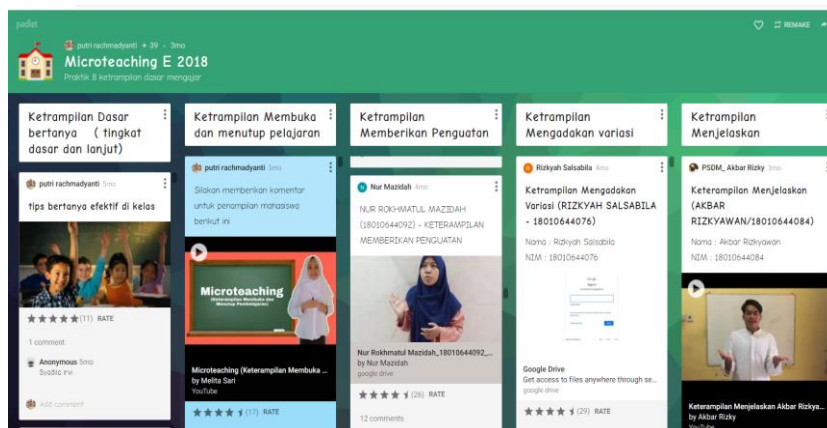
padlet

putri rachmadyanti • 39 • 3mo

Microteaching E 2018

Praktik 8 ketrampilan dasar mengajar

REMAKE

Ketrampilan Dasar bertanya ( tingkat dasar dan lanjut)

putri rachmadyanti 3mo

tips bertanya efektif di kelas

★★★★★ (11) RATE

1 comment

Anonymous 3mo
Syadia irvi

Add comment

Ketrampilan Membuka dan menutup pelajaran

putri rachmadyanti 3mo

Silakan memberikan komentar untuk penampilan mahasiswa berikut ini

Microteaching
(Keterampilan Membuka dan Menutup Pembelajaran)

Microteaching (Keterampilan Membuka ...
by Melita Sari
YouTube

★★★★ (17) RATE

Ketrampilan Memberikan Penguatan

Nur Mazidah 3mo

NUR ROKHMATUL MAZIDAH (18010644092) - KETERAMPILAN MEMBERIKAN PENGUATAN

Nur Rokhmatul Mazidah_18010644092_...
by Nur Mazidah
google drive

★★★★ (26) RATE

12 comments

Ketrampilan Mengadakan variasi

Rizkyah Salsabila 3mo

Ketrampilan Mengadakan Variasi (RIZKYAH SALSABILA - 18010644076)

Nama : Rizkyah Salsabila
NIM : 18010644076

Google Drive
Get access to files anywhere through se...
google drive

★★★★ (29) RATE

Ketrampilan Menjelaskan

PSDM_ Akbar Rizky 3mo

Keterampilan Menjelaskan (AKBAR RIZKYAWAN/18010644084)

Nama : Akbar Rizkyawan
NIM : 18010644084

Keterampilan Menjelaskan Akbar Rizkya...
by Akbar Rizky
YouTube